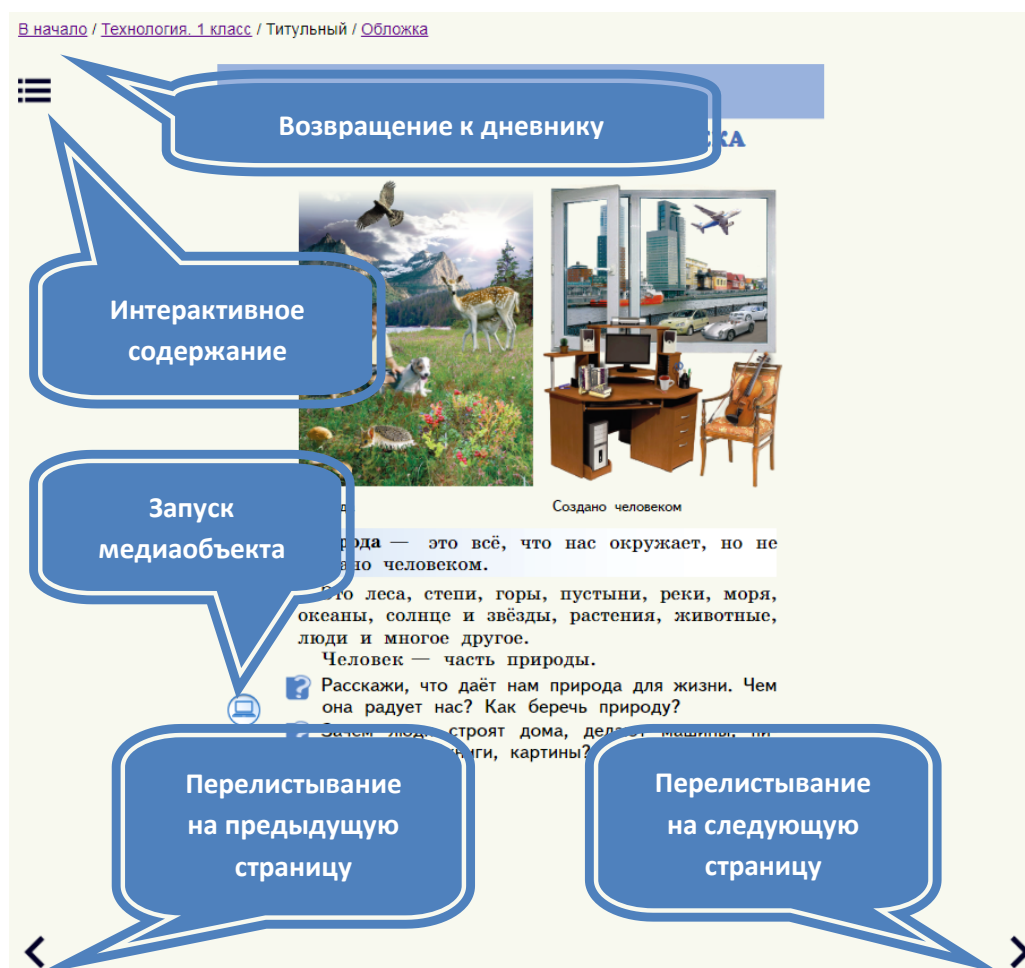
В начало / Технология. 1 класс / Титульный / Обложка

Возвращение к дневнику

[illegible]КА

Интерактивное содержание

Запуск медиаобъекта

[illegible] Создано человеком

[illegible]рода — это всё, что нас окружает, но не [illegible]но человеком.

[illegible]то леса, степи, горы, пустыни, реки, моря, океаны, солнце и звёзды, растения, животные, люди и многое другое.

Человек — часть природы.

Расскажи, что даёт нам природа для жизни. Чем она радует нас? Как беречь природу?

Зачем люд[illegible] строят дома, дел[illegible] машины, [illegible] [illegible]ниги, картины?

Перелистывание на предыдущую страницу

Перелистывание на следующую страницу